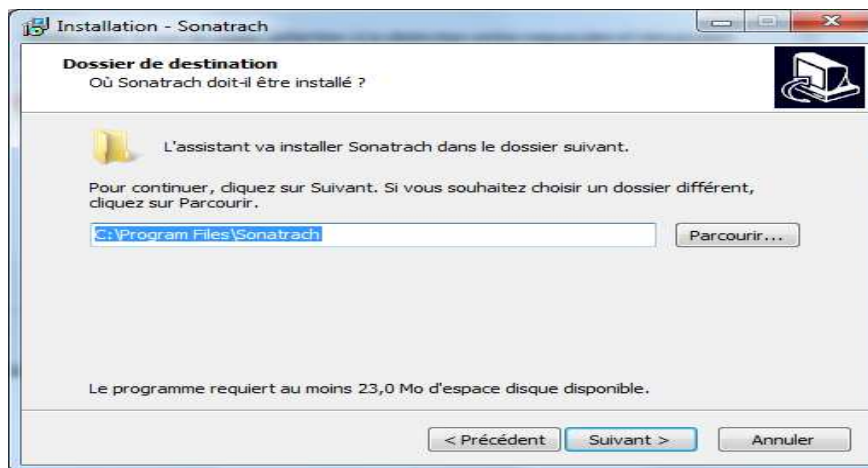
Installation - Sonatrach

Dossier de destination
Où Sonatrach doit-il être installé ?

L'assistant va installer Sonatrach dans le dossier suivant.

Pour continuer, cliquez sur Suivant. Si vous souhaitez choisir un dossier différent, cliquez sur Parcourir.

C:\Program Files\Sonatrach

Parcourir...

Le programme requiert au moins 23,0 Mo d'espace disque disponible.

< Précédent

Suivant >

Annuler